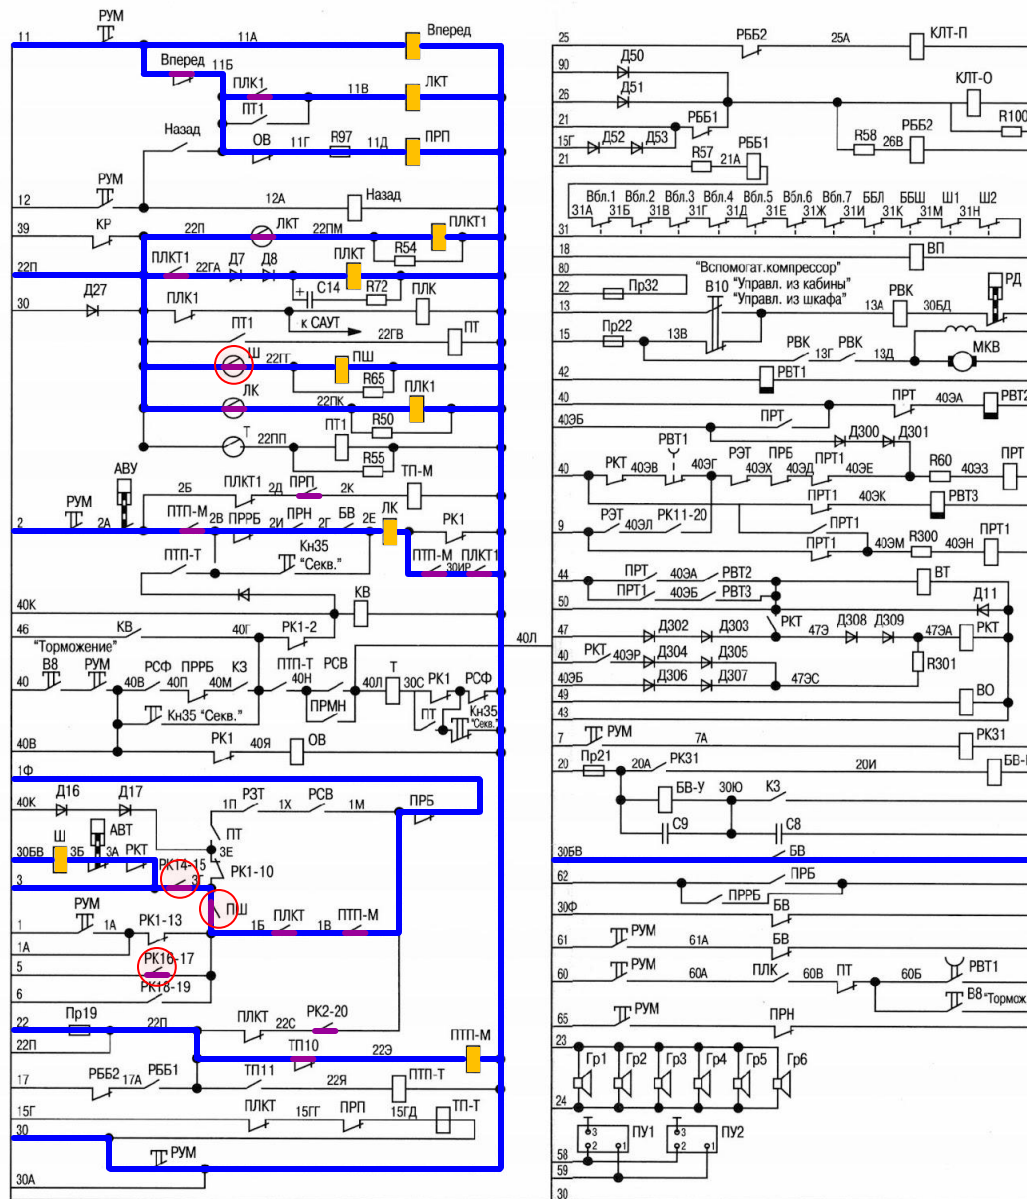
РУМ
11 11А Вперед
Вперед 11Б
ПЛК1 11В ЛКТ
ПТ1
Назад
ОВ 11Г R97 11Д ПРП
РУМ
12 12А Назад
39 КР 22П ЛКТ 22ПМ ПЛКТ1
R54
22П ПЛКТ1 22ГА Д7 Д8 ПЛКТ
30 Д27 С14 R72 ПЛК
ПЛК1
ПТ1 к САУТ 22ГВ ПТ
Ш 22ГГ ПШ
R65
ЛК ПЛК1
22ПК R50
Т 22ПП ПТ1
R55
АВУ ТП-М
РУМ 2Б ПЛКТ1 2Д ПРП 2К
2 2А ПТП-М 2В ПРРБ 2И ПРН 2Г БВ 2Е ЛК РК1
ПТП-Т Кн35 "Секв." ПТП-М ПЛКТ1 30ИР
40К КВ
46 КВ 40Г РК1-2
"Торможение"
40 В8 РУМ 40В РСФ 40П ПРРБ 40М КЗ ПТП-Т 40Н РСВ Т 40Л 30С РК1 РСФ
Кн35 "Секв." ПРМН ПТ Кн35 "Секв."
40В РК1 40Я ОВ
1Ф
40К Д16 Д17 РЗТ 1П 1Х РСВ 1М ПРБ
АВТ ПТ
Ш 3Е
30БВ 3Б 3А РКТ РК14-15 РК1-10
3 3Г
РУМ ПШ
1 1А РК1-13 1Б ПЛКТ 1В ПТП-М
1А
5 РК16-17
РК18-19
6
22 Пр19 22П ПЛКТ 22С РК2-20
22П ТП10 22Э ПТП-М
17 РББ2 17А РББ1 ТП11 22Я ПТП-Т
15Г ПЛКТ 15ГГ ПРП 15ГД ТП-Т
30
РУМ
30А
40Л
25 РББ2 25А КЛТ-П
90 Д50 КЛТ-О
26 Д51
21 РББ1 R100
15Г Д52 Д53 R58 26В РББ2
21 R57 21А РББ1
Вбл.1 Вбл.2 Вбл.3 Вбл.4 Вбл.5 Вбл.6 Вбл.7 ББЛ ББШ Ш1 Ш2
31 31А 31Б 31В 31Г 31Д 31Е 31Ж 31И 31К 31М 31Н
18 ВП
80 "Вспомогат.компрессор" РД
22 Пр32 В10 "Управл. из кабины" РВК
13 "Управл. из шкафа" 13А 30БД
15 Пр22 13В
РВК 13Г РВК 13Д МКВ
42 РВТ1
40 ПРТ 40ЭА РВТ2
40ЭБ ПРТ
РВТ1 Д300 Д301
40 РКТ 40ЭВ 40ЭГ РЗТ ПРБ 40ЭХ 40ЭД ПРТ1 40ЭЕ R60 40ЭЗ ПРТ
ПРТ1 40ЭК РВТ3
9 РЗТ 40ЭЛ РК11-20 ПРТ1
ПРТ1 40ЭМ R300 40ЭН ПРТ1
44 ПРТ 40ЭА РВТ2 ВТ
50 ПРТ1 40ЭБ РВТ3 Д11
47 Д302 Д303 РКТ 47Э Д308 Д309 47ЭА РКТ
40 РКТ 40ЭР Д304 Д305 R301
40ЭБ Д306 Д307 47ЭС
49 ВО
43
7 РУМ 7А РК31
20 Пр21 20А РК31 20И БВ-
БВ-У 30Ю КЗ
С9 С8
30БВ БВ
62 ПРБ
ПРРБ
30Ф БВ
61 РУМ 61А БВ
60 РУМ 60А ПЛК 60В ПТ 60Б РВТ1
В8 "Тормож
65 РУМ ПРН
23
Гр1 Гр2 Гр3 Гр4 Гр5 Гр6
24
ПУ1 ПУ2
58
59
30